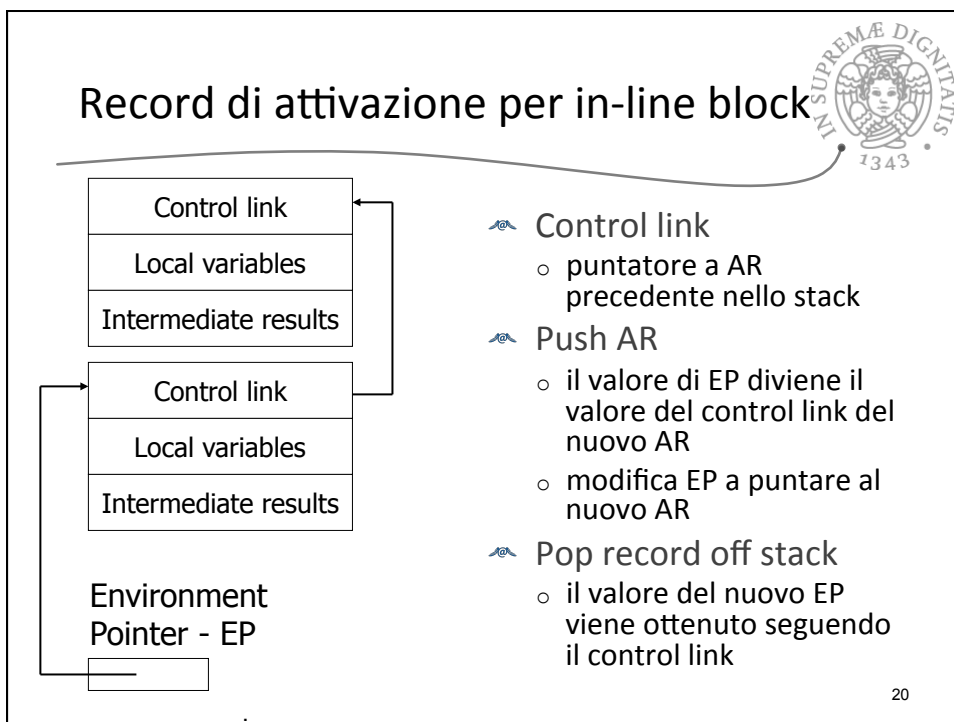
Record di attivazione per in-line block

IN SUPREMÆ DIGNITATIS 1343

| Control link |
|---|
| Local variables |
| Intermediate results |

| Control link |
|---|
| Local variables |
| Intermediate results |

Environment Pointer - EP

Control link
- puntatore a AR precedente nello stack

Push AR
- il valore di EP diviene il valore del control link del nuovo AR
- modifica EP a puntare al nuovo AR

Pop record off stack
- il valore del nuovo EP viene ottenuto seguendo il control link

20